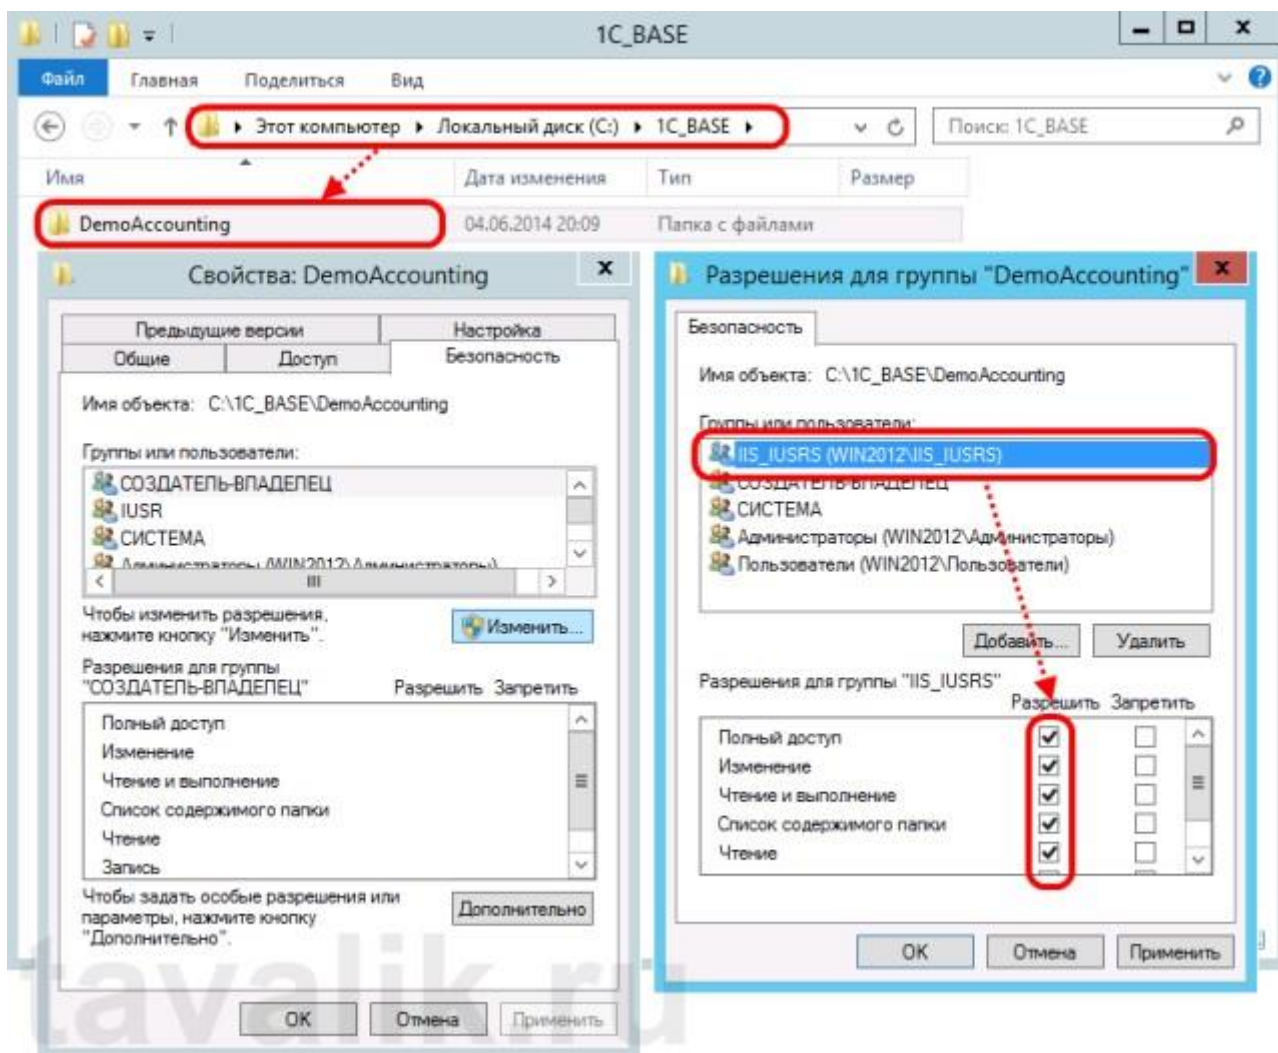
1C_BASE

Файл Главная Поделиться Вид

Этот компьютер ▸ Локальный диск (C:) ▸ 1C_BASE ▸

Поиск: 1C_BASE

| Имя | Дата изменения | Тип | Размер |
|---|---|---|---|
| DemoAccounting | 04.06.2014 20:09 | Папка с файлами | |

Свойства: DemoAccounting

Предыдущие версии Настройка
Общие Доступ Безопасность

Имя объекта: C:\1C_BASE\DemoAccounting

Группы или пользователи:
СОЗДАТЕЛЬ-ВЛАДЕЛЕЦ
IUSR
СИСТЕМА
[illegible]

Чтобы изменить разрешения, нажмите кнопку "Изменить".

Изменить...

Разрешения для группы "СОЗДАТЕЛЬ-ВЛАДЕЛЕЦ" Разрешить Запретить

Полный доступ
Изменение
Чтение и выполнение
Список содержимого папки
Чтение
Запись

Чтобы задать особые разрешения или параметры, нажмите кнопку "Дополнительно".

Дополнительно

OK Отмена Применить

Разрешения для группы "DemoAccounting"

Безопасность

Имя объекта: C:\1C_BASE\DemoAccounting

Группы или пользователи:
IIS_IUSRS (WIN2012\IIS_IUSRS)
СОЗДАТЕЛЬ-ВЛАДЕЛЕЦ
СИСТЕМА
Администраторы (WIN2012\Администраторы)
Пользователи (WIN2012\Пользователи)

Добавить... Удалить

Разрешения для группы "IIS_IUSRS" Разрешить Запретить

Полный доступ
Изменение
Чтение и выполнение
Список содержимого папки
Чтение

OK Отмена Применить

tavalik.ru